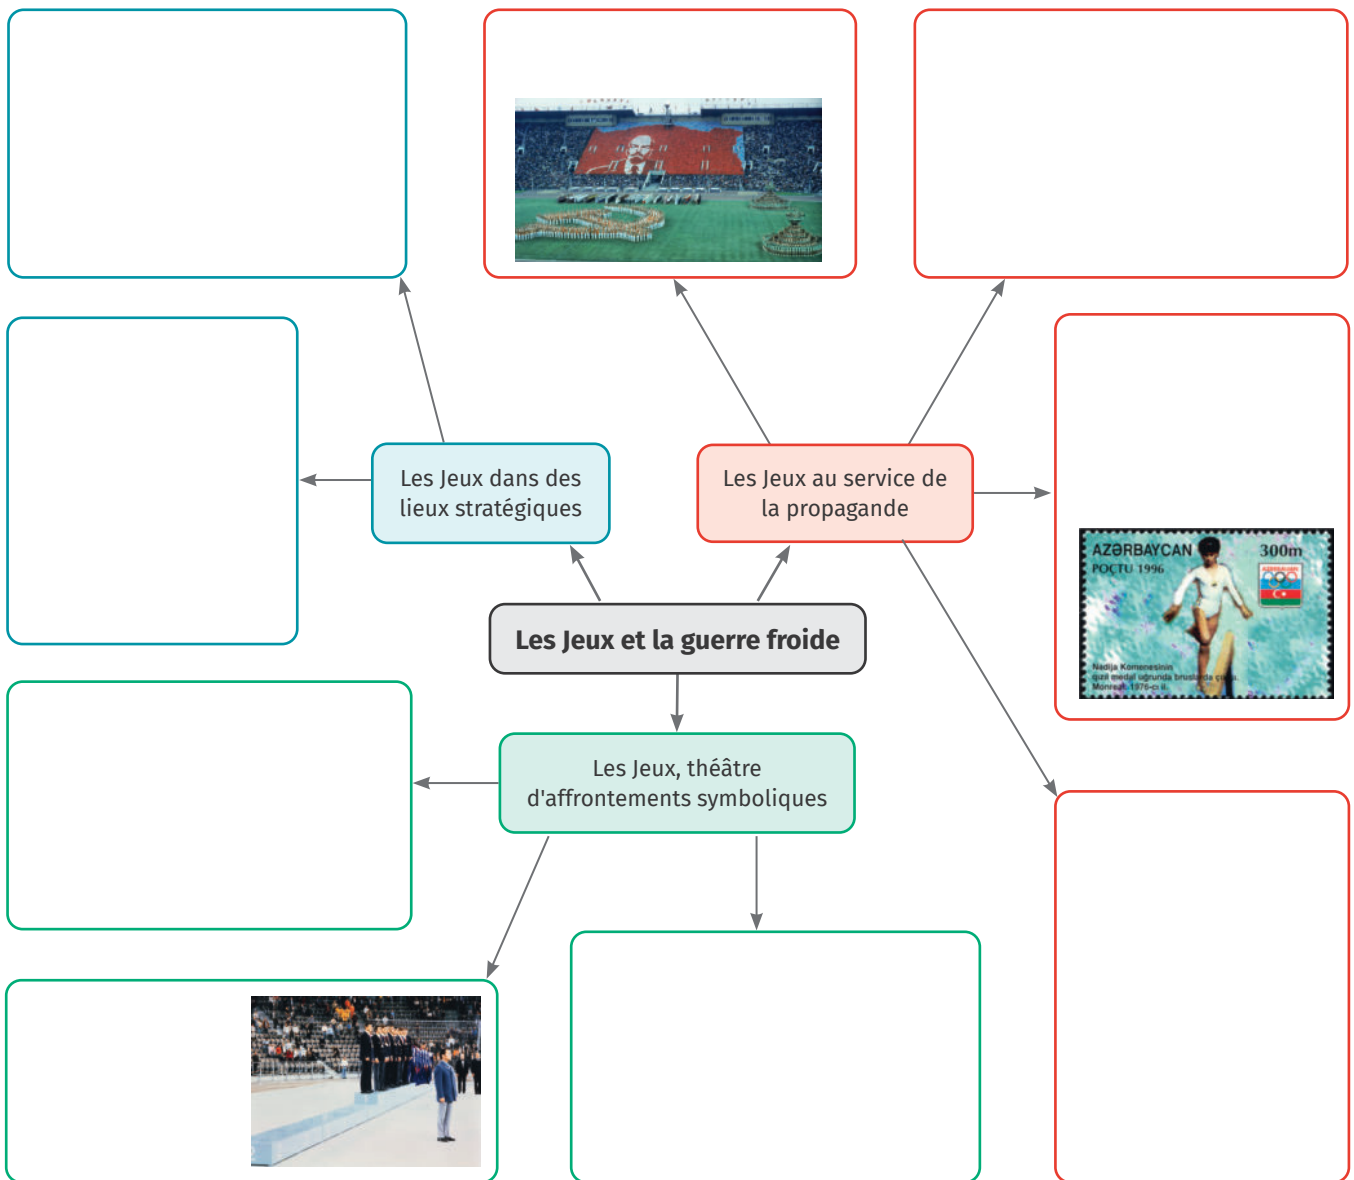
Les Jeux dans des lieux stratégiques

Les Jeux au service de la propagande

AZƏRBAYCAN
POÇTU 1996
300m

Nadija Komenesinin qızıl medal uğrunda bruslarda çıxışı. Monreal, 1976-cı il.

Les Jeux et la guerre froide

Les Jeux, théâtre d'affrontements symboliques